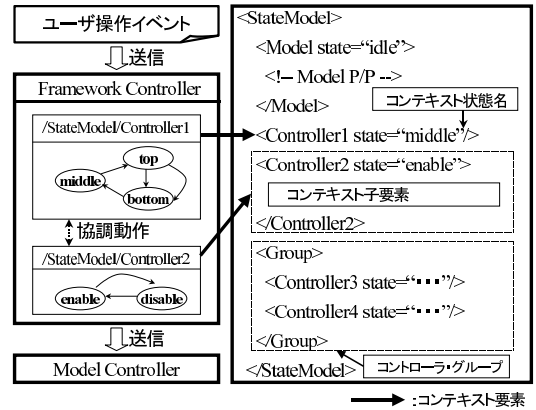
ユーザ操作イベント

送信

Framework Controller

/StateModel/Controller1

top

middle

bottom

協調動作

/StateModel/Controller2

enable

disable

送信

Model Controller

<StateModel>

<Model state="idle">

<!-- Model P/P -->

</Model>

コンテキスト状態名

<Controller1 state="middle"/>

<Controller2 state="enable">

コンテキスト子要素

</Controller2>

<Group>

<Controller3 state="・・・"/>

<Controller4 state="・・・"/>

</Group>

コントローラ・グループ

</StateModel>

:コンテキスト要素